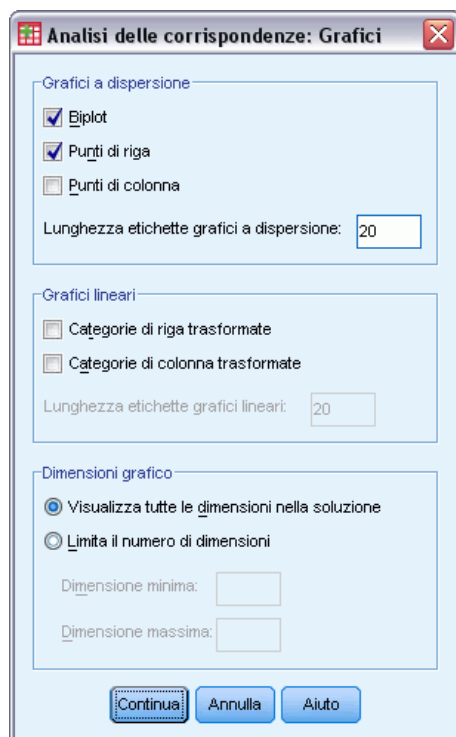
Analisi delle corrispondenze: Grafici

Grafici a dispersione

Biplot

Punti di riga

Punti di colonna

Lunghezza etichette grafici a dispersione: 20

Grafici lineari

Categorie di riga trasformate

Categorie di colonna trasformate

Lunghezza etichette grafici lineari: 20

Dimensioni grafico

Visualizza tutte le dimensioni nella soluzione

Limita il numero di dimensioni

Dimensione minima:

Dimensione massima:

Continua Annulla Aiuto